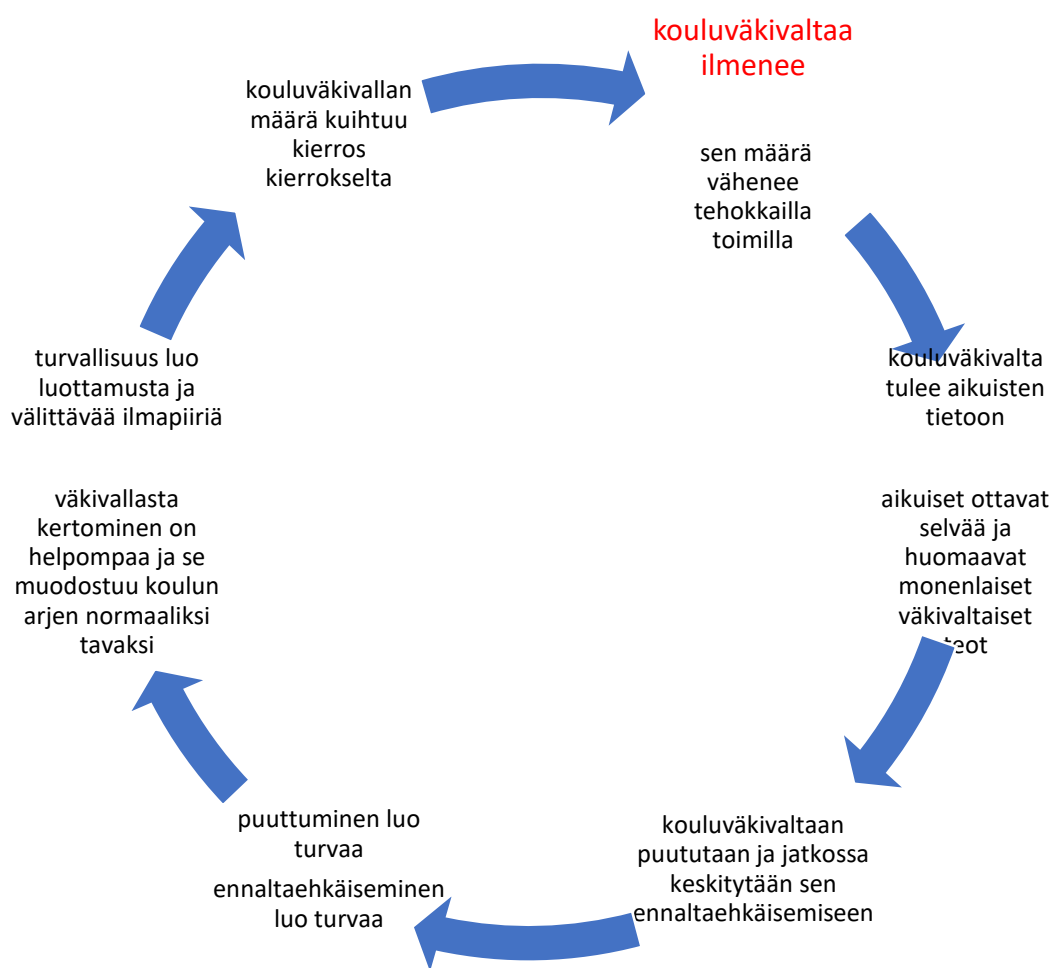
kouluväkivaltaa ilmenee

sen määrä vähenee tehokkailla toimilla

kouluväkivalta tulee aikuisten tietoon

aikuiset ottavat selvää ja huomaavat monenlaiset väkivaltaiset teot

kouluväkivaltaan puututaan ja jatkossa keskitytään sen ennaltaehkäisemiseen

puuttuminen luo turvaa

ennaltaehkäiseminen luo turvaa

väkivallasta kertominen on helpompaa ja se muodostuu koulun arjen normaaliksi tavaksi

turvallisuus luo luottamusta ja välittävää ilmapiiriä

kouluväkivallan määrä kuihtuu kierros kierrokselta